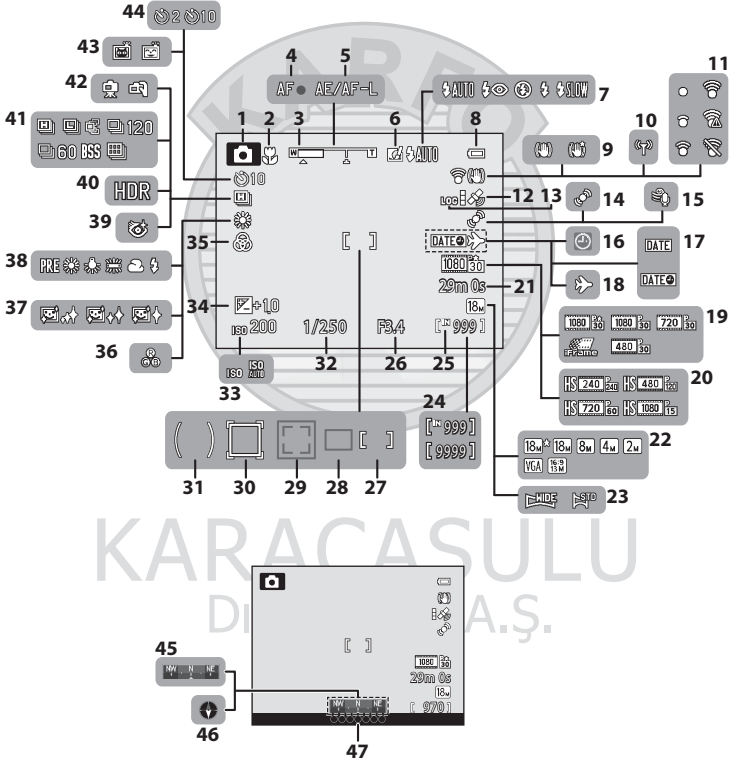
44 $\circlearrowleft$2 $\circlearrowleft$10

43

4 AF●

5 AE/AF-L

AUTO AUTO SLOW 7

11

42

10

41 120 60 BSS

1 2 3 W T 6 AUTO 8

9

40 HDR

$\circlearrowleft$10

12 LOG 13

14

15

39

35

[ ]

DATE

16

DATE DATE 17

38 PRE

1080 30

29m 0s 21

18

37

34 +1.0

18M

1080 30 1080 30 720 30 480 30 19

iFrame

36

ISO 200

1/250

F3.4

[ 999 ]

ISO ISO AUTO

32

26

25

HS 240 240 HS 480 120 HS 720 60 HS 1080 15 20

33

24

[ 999 ] [ 9999 ]

18M 18M 8M 4M 2M VGA 13M 22

( ) [ ]

31 30 29 28 27

WIDE STD 23

KARACASULU

Dı A.Ş.

1080 30

29m 0s

18M

[ ]

[ 970 ]

45 NW N NE

46

NW N NE

47